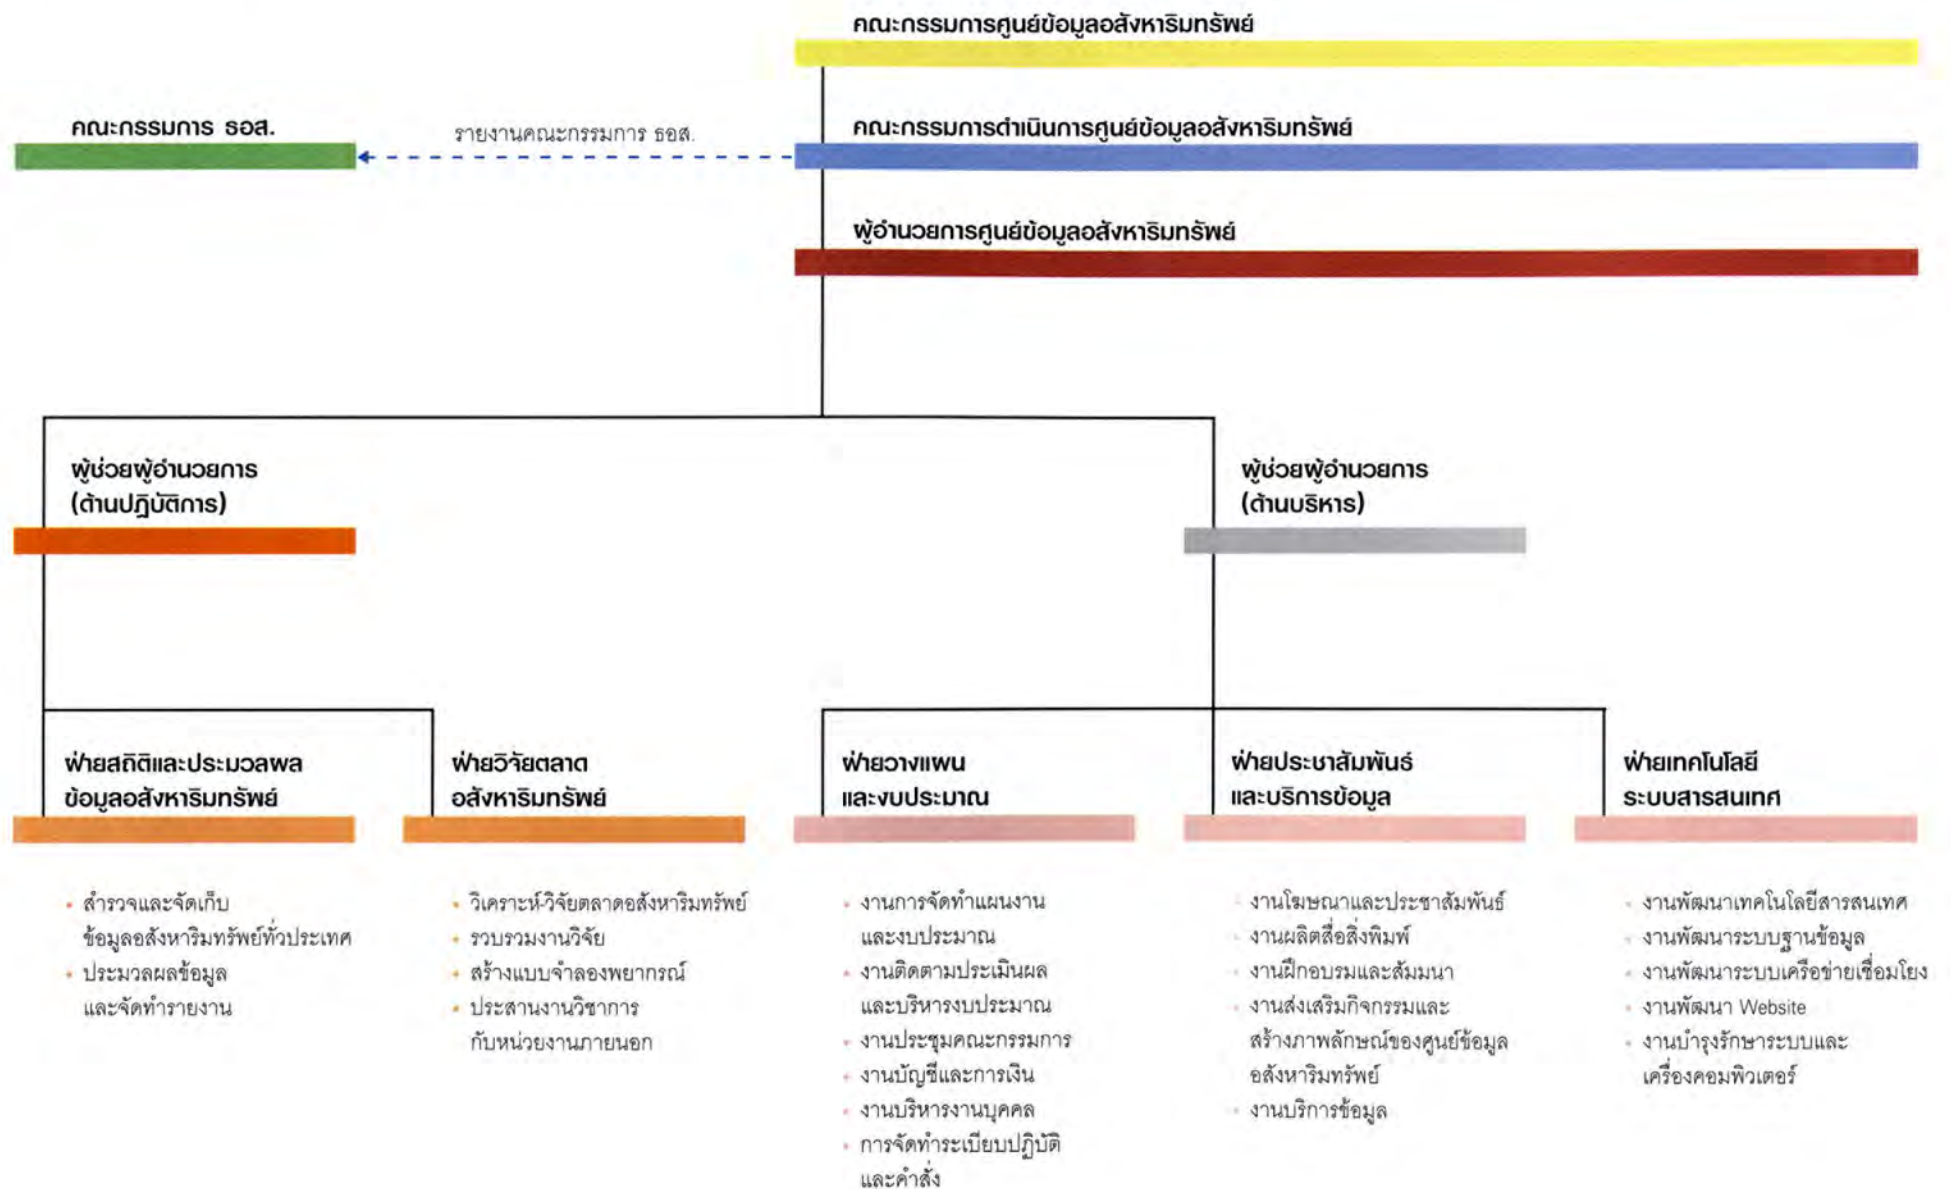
คณะกรรมการศูนย์ข้อมูลอสังหาริมทรัพย์

คณะกรรมการ ธอส.

รายงานคณะกรรมการ ธอส.

คณะกรรมการดำเนินการศูนย์ข้อมูลอสังหาริมทรัพย์

ผู้อำนวยการศูนย์ข้อมูลอสังหาริมทรัพย์

ผู้ช่วยผู้อำนวยการ (ด้านปฏิบัติการ)

ผู้ช่วยผู้อำนวยการ (ด้านบริหาร)

ฝ่ายสถิติและประมวลผลข้อมูลอสังหาริมทรัพย์

- สำรวจและจัดเก็บข้อมูลอสังหาริมทรัพย์ทั่วประเทศ
- ประมวลผลข้อมูลและจัดทำรายงาน

ฝ่ายวิจัยตลาดอสังหาริมทรัพย์

- วิเคราะห์-วิจัยตลาดอสังหาริมทรัพย์
- รวบรวมงานวิจัย
- สร้างแบบจำลองพยากรณ์
- ประสานงานวิชาการกับหน่วยงานภายนอก

ฝ่ายวางแผนและงบประมาณ

- งานการจัดทำแผนงานและงบประมาณ
- งานติดตามประเมินผลและบริหารงบประมาณ
- งานประชุมคณะกรรมการ
- งานบัญชีและการเงิน
- งานบริหารงานบุคคล
- การจัดทำระเบียบปฏิบัติและคำสั่ง

ฝ่ายประชาสัมพันธ์และบริการข้อมูล

- งานโฆษณาและประชาสัมพันธ์
- งานผลิตสื่อสิ่งพิมพ์
- งานฝึกอบรมและสัมมนา
- งานส่งเสริมกิจกรรมและสร้างภาพลักษณ์ของศูนย์ข้อมูลอสังหาริมทรัพย์
- งานบริการข้อมูล

ฝ่ายเทคโนโลยีระบบสารสนเทศ

- งานพัฒนาเทคโนโลยีสารสนเทศ
- งานพัฒนาระบบฐานข้อมูล
- งานพัฒนาระบบเครือข่ายเชื่อมโยง
- งานพัฒนา Website
- งานบำรุงรักษาระบบและเครื่องคอมพิวเตอร์